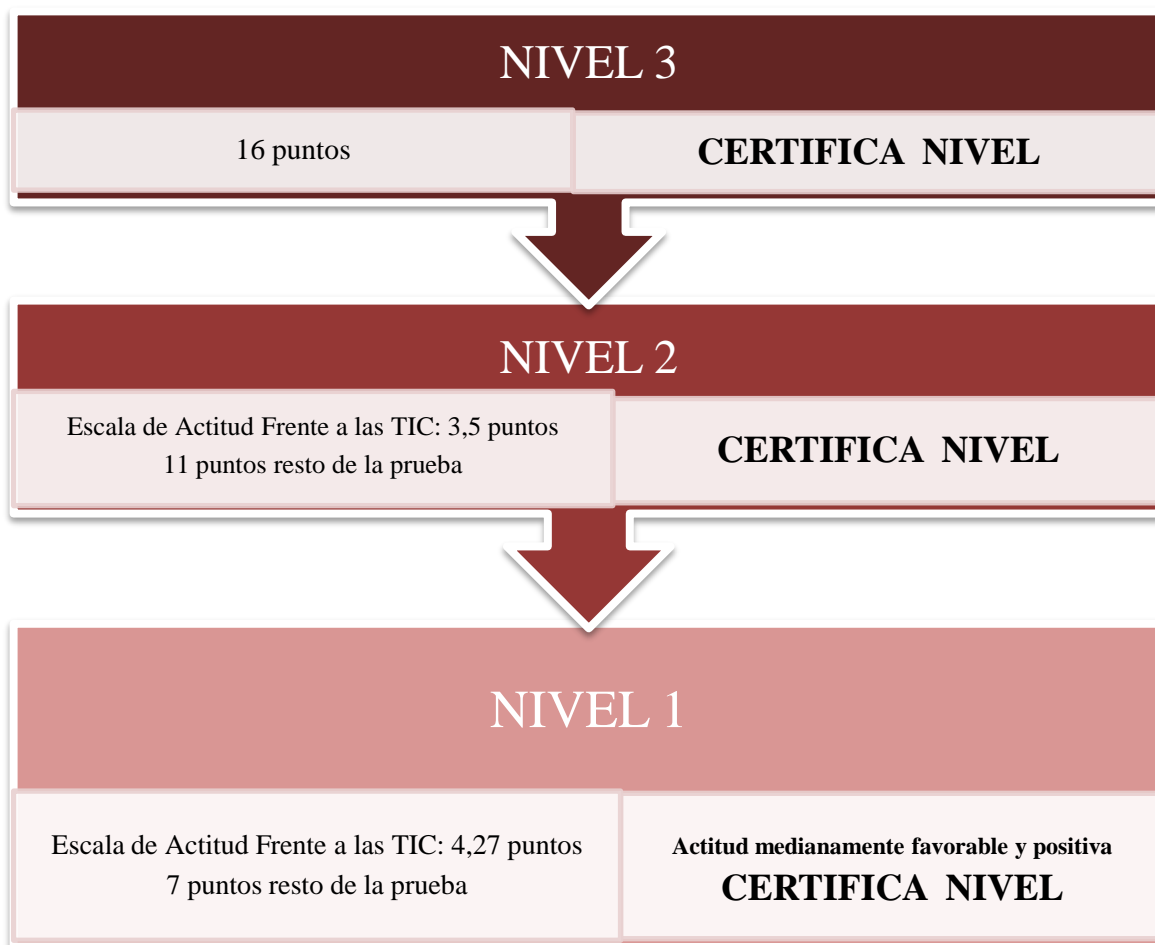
NIVEL 3

16 puntos

**CERTIFICA NIVEL**

NIVEL 2

Escala de Actitud Frente a las TIC: 3,5 puntos
11 puntos resto de la prueba

**CERTIFICA NIVEL**

NIVEL 1

Escala de Actitud Frente a las TIC: 4,27 puntos
7 puntos resto de la prueba

**Actitud medianamente favorable y positiva**
**CERTIFICA NIVEL**